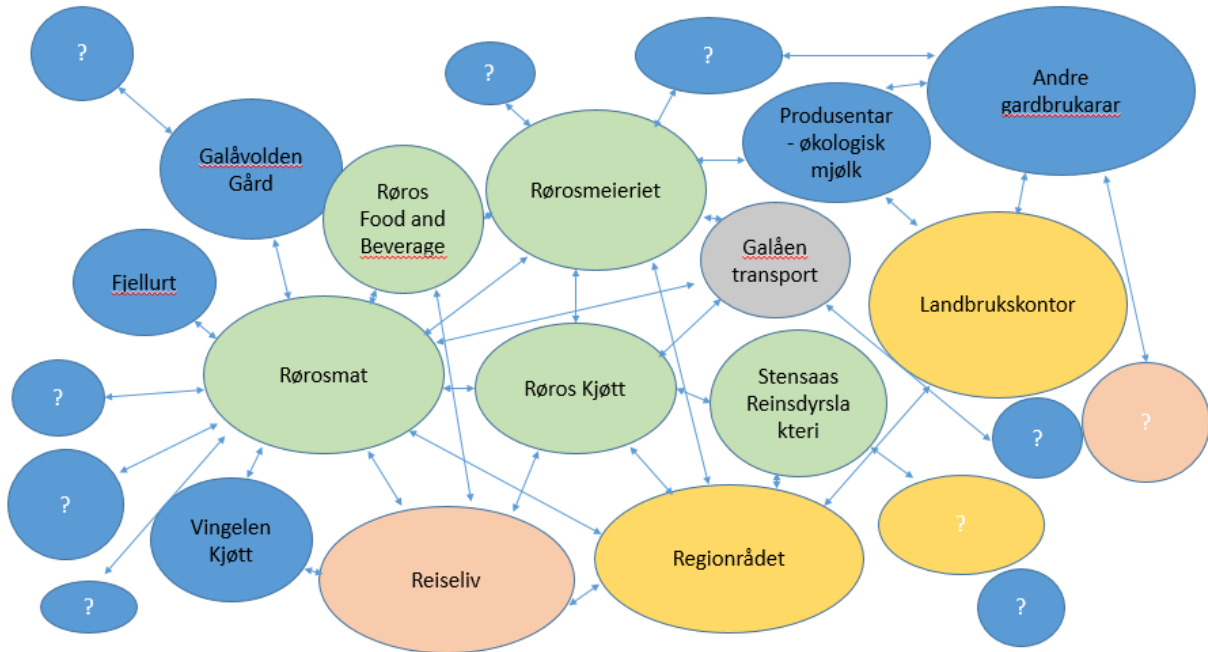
?

?

?

Andre gardbrukarar

Produsentar - økologisk mjølk

Galåvolden Gård

Røros Food and Beverage

Rørosmeieriet

Galåen transport

Fjellurt

Landbrukskontor

Rørosmat

Røros Kjøtt

Stensaas Reinsdyrsla kteri

?

?

?

?

Vingelen Kjøtt

Reiseliv

Regionrådet

?

?

?